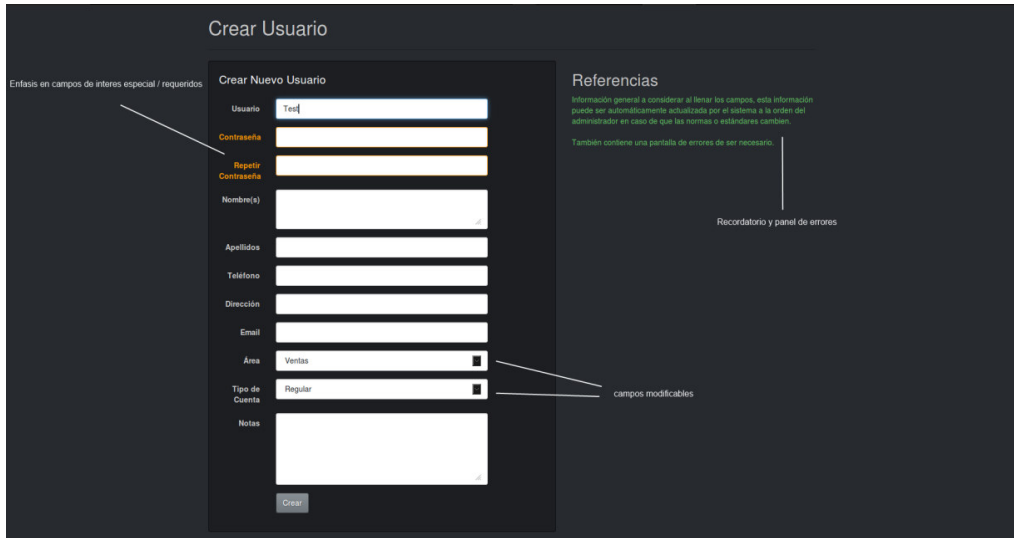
Crear Usuario

Enfasis en campos de interes especial / requeridos

Crear Nuevo Usuario

Usuario Test

Contraseña

Repetir Contraseña

Nombre(s)

Apellidos

Teléfono

Dirección

Email

Área Ventas

Tipo de Cuenta Regular

Notas

Crear

Referencias

Información general a considerar al llenar los campos, esta información puede ser automáticamente actualizada por el sistema a la orden del administrador en caso de que las normas o estándares cambien.

También contiene una pantalla de errores de ser necesario.

Recordatorio y panel de errores

campos modificables